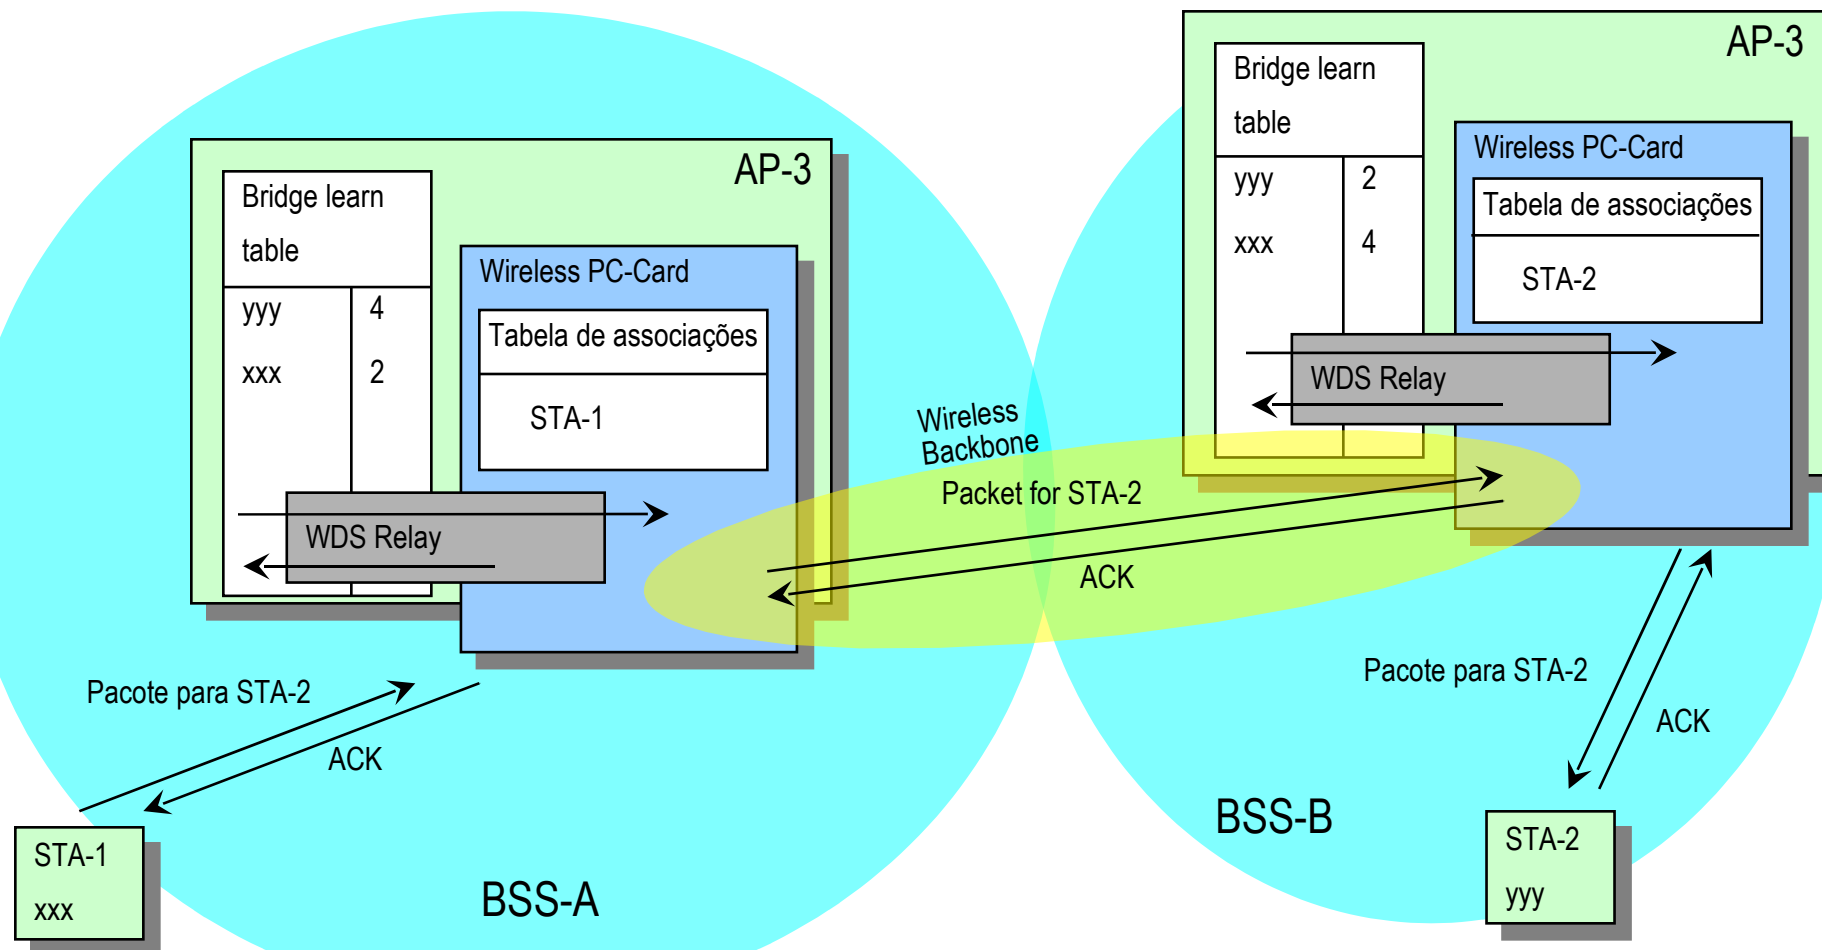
AP-3

Bridge learn table

| | |
|---|---|
| yyy | 4 |
| xxx | 2 |

Wireless PC-Card

Tabela de associações

STA-1

WDS Relay

AP-3

Bridge learn table

| | |
|---|---|
| yyy | 2 |
| xxx | 4 |

Wireless PC-Card

Tabela de associações

STA-2

WDS Relay

Wireless Backbone

Packet for STA-2

ACK

Pacote para STA-2

ACK

STA-1
xxx

BSS-A

Pacote para STA-2

ACK

BSS-B

STA-2
yyy